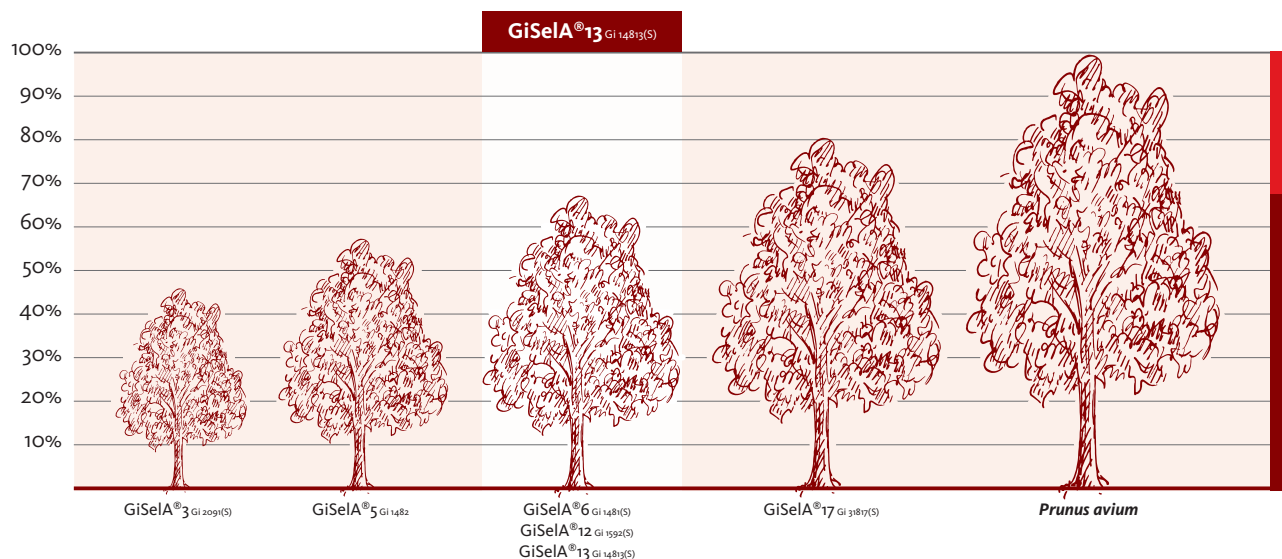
GiSelA®13 Gi 148/13(S)

100%
90%
80%
70%
60%
50%
40%
30%
20%
10%

GiSelA®3 Gi 209/1(S)

GiSelA®5 Gi 148/2

GiSelA®6 Gi 148/1(S)
GiSelA®12 Gi 195/2(S)
GiSelA®13 Gi 148/13(S)

GiSelA®17 Gi 318/17(S)

Prunus avium